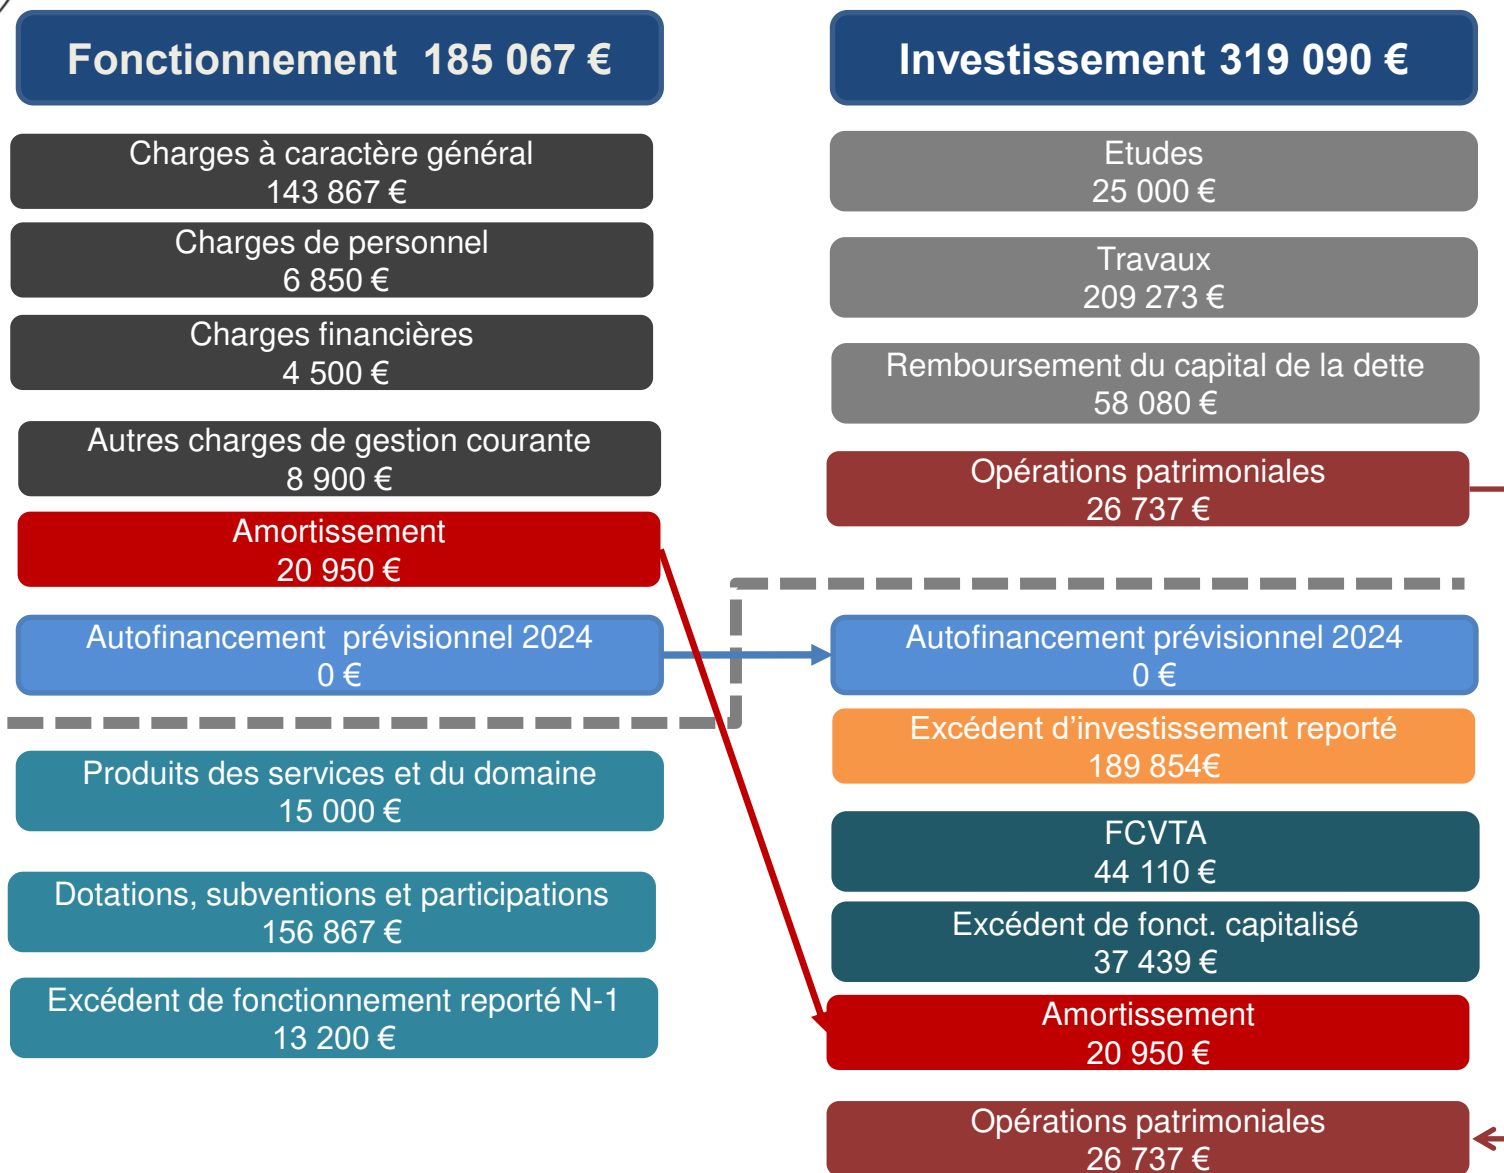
Fonctionnement 185 067 €

Charges à caractère général
143 867 €

Charges de personnel
6 850 €

Charges financières
4 500 €

Autres charges de gestion courante
8 900 €

Amortissement
20 950 €

Autofinancement prévisionnel 2024
0 €

Produits des services et du domaine
15 000 €

Dotations, subventions et participations
156 867 €

Excédent de fonctionnement reporté N-1
13 200 €

Investissement 319 090 €

Etudes
25 000 €

Travaux
209 273 €

Remboursement du capital de la dette
58 080 €

Opérations patrimoniales
26 737 €

Autofinancement prévisionnel 2024
0 €

Excédent d'investissement reporté
189 854€

FCVTA
44 110 €

Excédent de fonct. capitalisé
37 439 €

Amortissement
20 950 €

Opérations patrimoniales
26 737 €